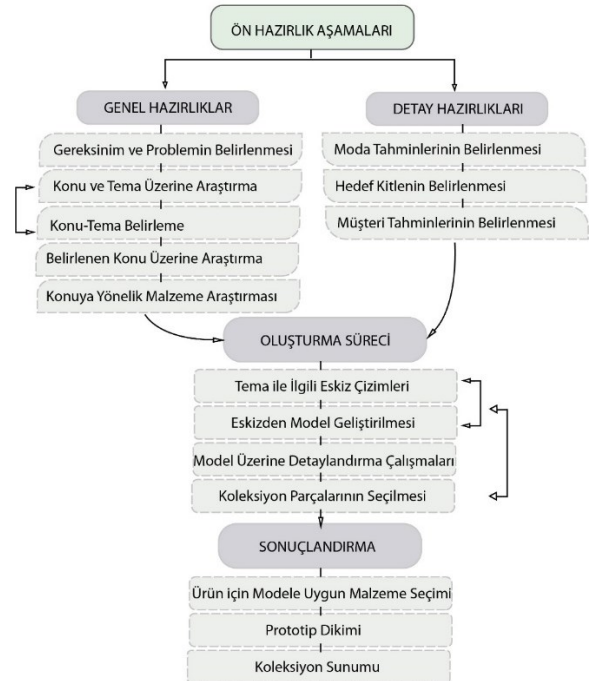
ÖN HAZIRLIK AŞAMALARI

GENEL HAZIRLIKLAR

Gereksinim ve Problemin Belirlenmesi

Konu ve Tema Üzerine Araştırma

Konu-Tema Belirleme

Belirlenen Konu Üzerine Araştırma

Konuya Yönelik Malzeme Araştırması

DETAY HAZIRLIKLARI

Moda Tahminlerinin Belirlenmesi

Hedef Kitlenin Belirlenmesi

Müşteri Tahminlerinin Belirlenmesi

OLUŞTURMA SÜRECİ

Tema ile İlgili Eskiz Çizimleri

Eskizden Model Geliştirilmesi

Model Üzerine Detaylandırma Çalışmaları

Koleksiyon Parçalarının Seçilmesi

SONUÇLANDIRMA

Ürün için Modele Uygun Malzeme Seçimi

Prototip Dikimi

Koleksiyon Sunumu